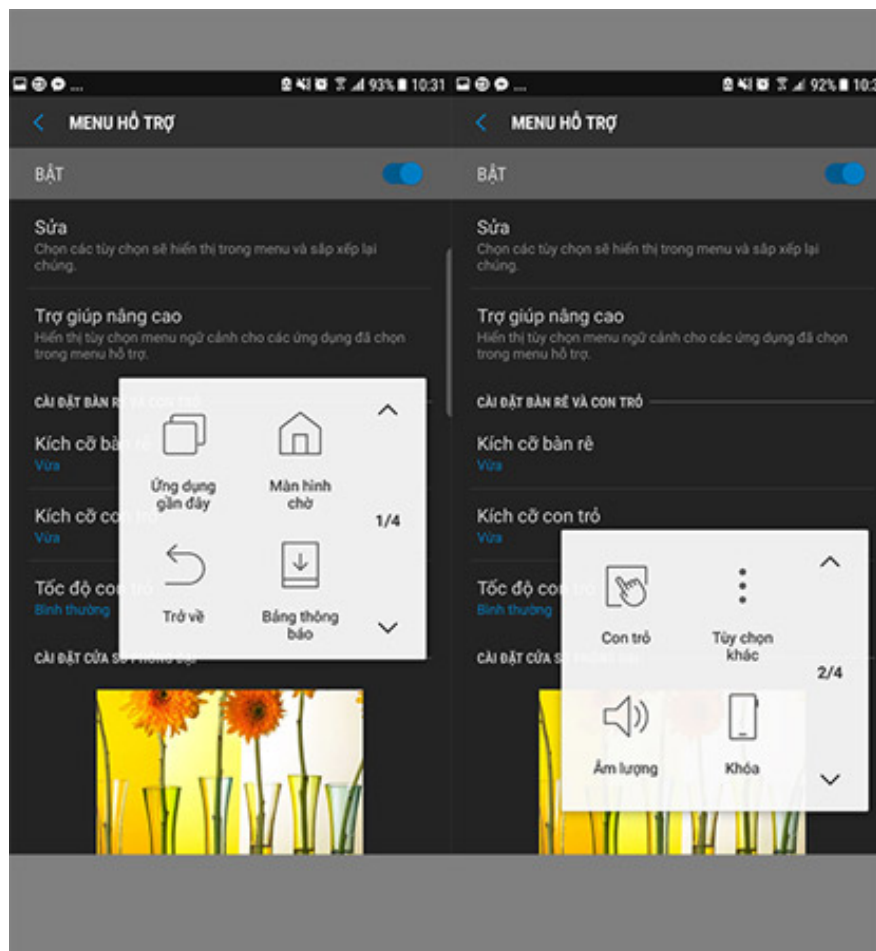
93% 10:31

MENU HỖ TRỢ

BẬT

Sửa
Chọn các tùy chọn sẽ hiển thị trong menu và sắp xếp lại chúng.

Trợ giúp nâng cao
Hiển thị tùy chọn menu ngữ cảnh cho các ứng dụng đã chọn trong menu hỗ trợ.

CÀI ĐẶT BÀN RÊ VÀ CON TRỎ

Kích cỡ bà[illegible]
Vừa

Kích cỡ co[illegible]
Vừa

Tốc độ co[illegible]
Bình thường

CÀI ĐẶT CỬA S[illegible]

Ứng dụng gần đây

Màn hình chờ

1/4

Trở về

Bảng thông báo

92% 10:3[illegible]

MENU HỖ TRỢ

BẬT

Sửa
Chọn các tùy chọn sẽ hiển thị trong menu và sắp xếp lại chúng.

Trợ giúp nâng cao
Hiển thị tùy chọn menu ngữ cảnh cho các ứng dụng đã chọn trong menu hỗ trợ.

CÀI ĐẶT BÀN RÊ VÀ CON TRỎ

Kích cỡ bàn rê
Vừa

Kích cỡ con trỏ
Vừa

Tốc độ co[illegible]
Bình thường

CÀI ĐẶT CỬA S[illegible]

Con trỏ

Tùy chọn khác

2/4

Âm lượng

Khóa